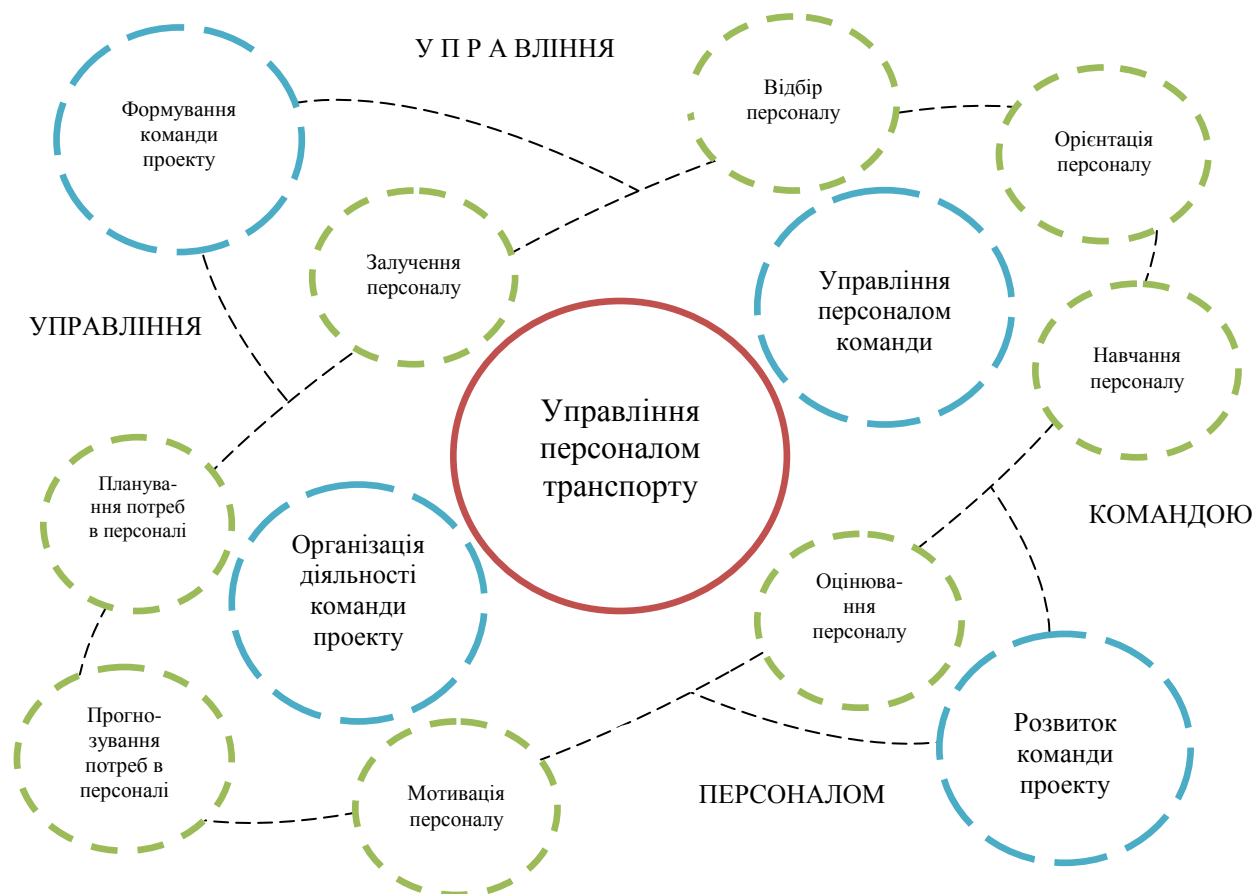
У П Р А ВЛІННЯ

Формування команди проекту

Відбір персоналу

Орієнтація персоналу

Залучення персоналу

Управління персоналом команди

УПРАВЛІННЯ

Навчання персоналу

Управління персоналом транспорту

Планування потреб в персоналі

Організація діяльності команди проекту

КОМАНДОЮ

Оцінювання персоналу

Прогнозування потреб в персоналі

Розвиток команди проекту

Мотивація персоналу

ПЕРСОНАЛОМ